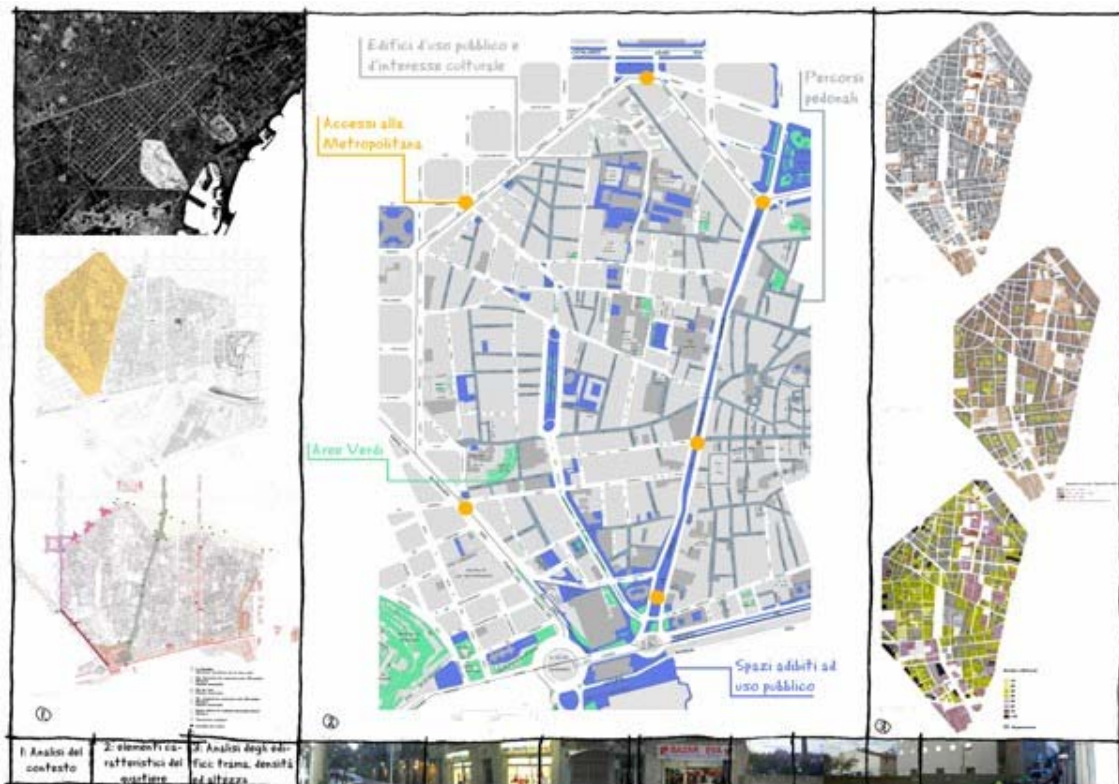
Edifici d'uso pubblico e d'interesse culturale

Percorsi pedonali

Accessi alla Metropolitana

Aree Verdi

Spazi adibiti ad uso pubblico

①

②

③

1: Analisi del contesto

2: elementi caratteristici del quartiere

3: Analisi degli edifici: trama, densità ed altezza

BAZAR